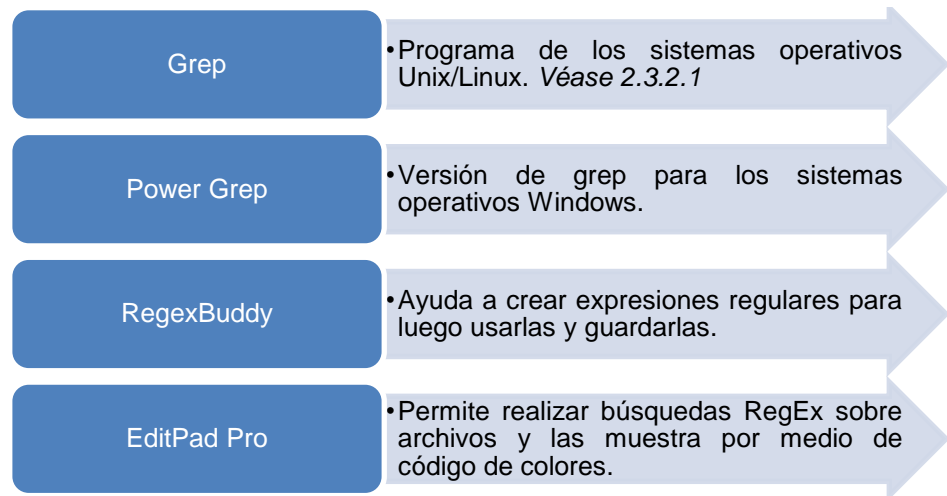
Grep

•Programa de los sistemas operativos Unix/Linux. *Véase 2.3.2.1*

Power Grep

•Versión de grep para los sistemas operativos Windows.

RegexBuddy

•Ayuda a crear expresiones regulares para luego usarlas y guardarlas.

EditPad Pro

•Permite realizar búsquedas RegEx sobre archivos y las muestra por medio de código de colores.